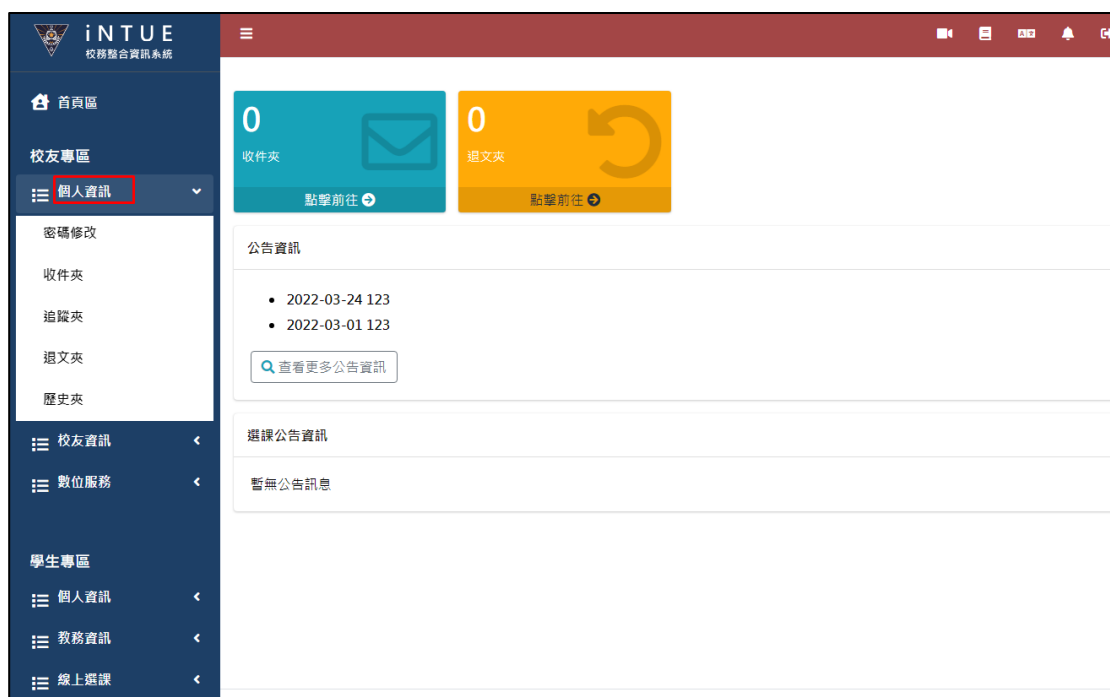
iNTUE
校務整合資訊系統

首頁區

校友專區

個人資訊

密碼修改

收件夾

追蹤夾

退文夾

歷史夾

校友資訊

數位服務

學生專區

個人資訊

教務資訊

線上選課

0
收件夾
點擊前往

0
退文夾
點擊前往

公告資訊

- 2022-03-24 123
- 2022-03-01 123

查看更多公告資訊

選課公告資訊

暫無公告訊息